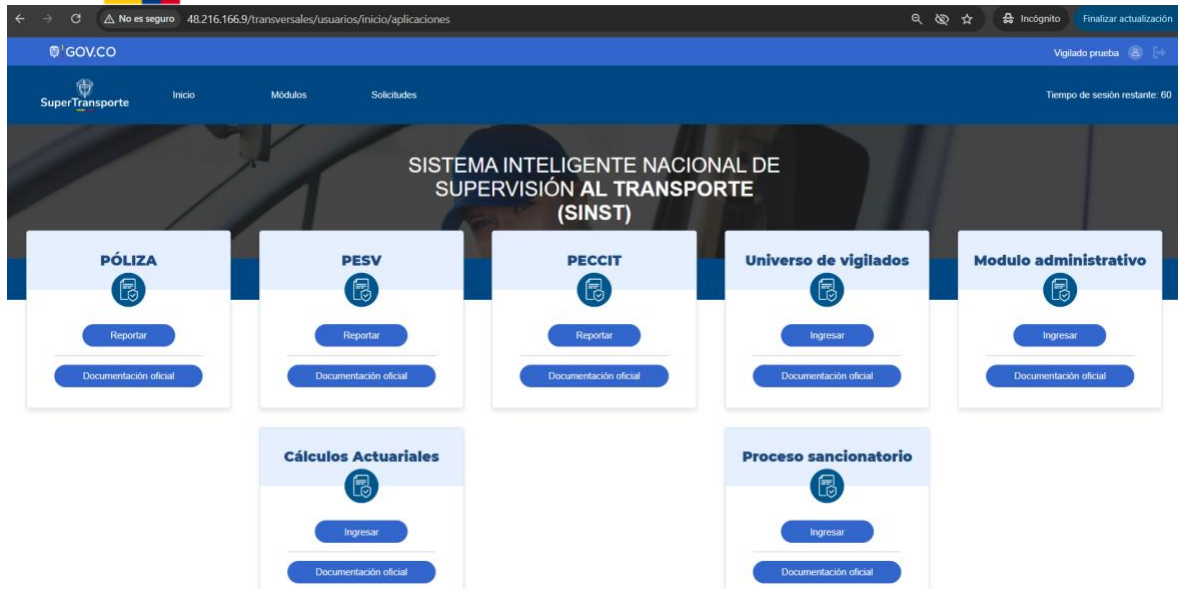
No es seguro 48.216.166.9/transversales/usuarios/inicio/aplicaciones

Incógnito

Finalizar actualización

GOV.CO

Vigilado prueba

SuperTransporte

Inicio

Módulos

Solicitudes

Tiempo de sesión restante: 60

SISTEMA INTELIGENTE NACIONAL DE SUPERVISIÓN AL TRANSPORTE (SINST)

PÓLIZA

Reportar

Documentación oficial

PESV

Reportar

Documentación oficial

PECCIT

Reportar

Documentación oficial

Universo de vigilados

Ingresar

Documentación oficial

Modulo administrativo

Ingresar

Documentación oficial

Cálculos Actuariales

Ingresar

Documentación oficial

Proceso sancionatorio

Ingresar

Documentación oficial